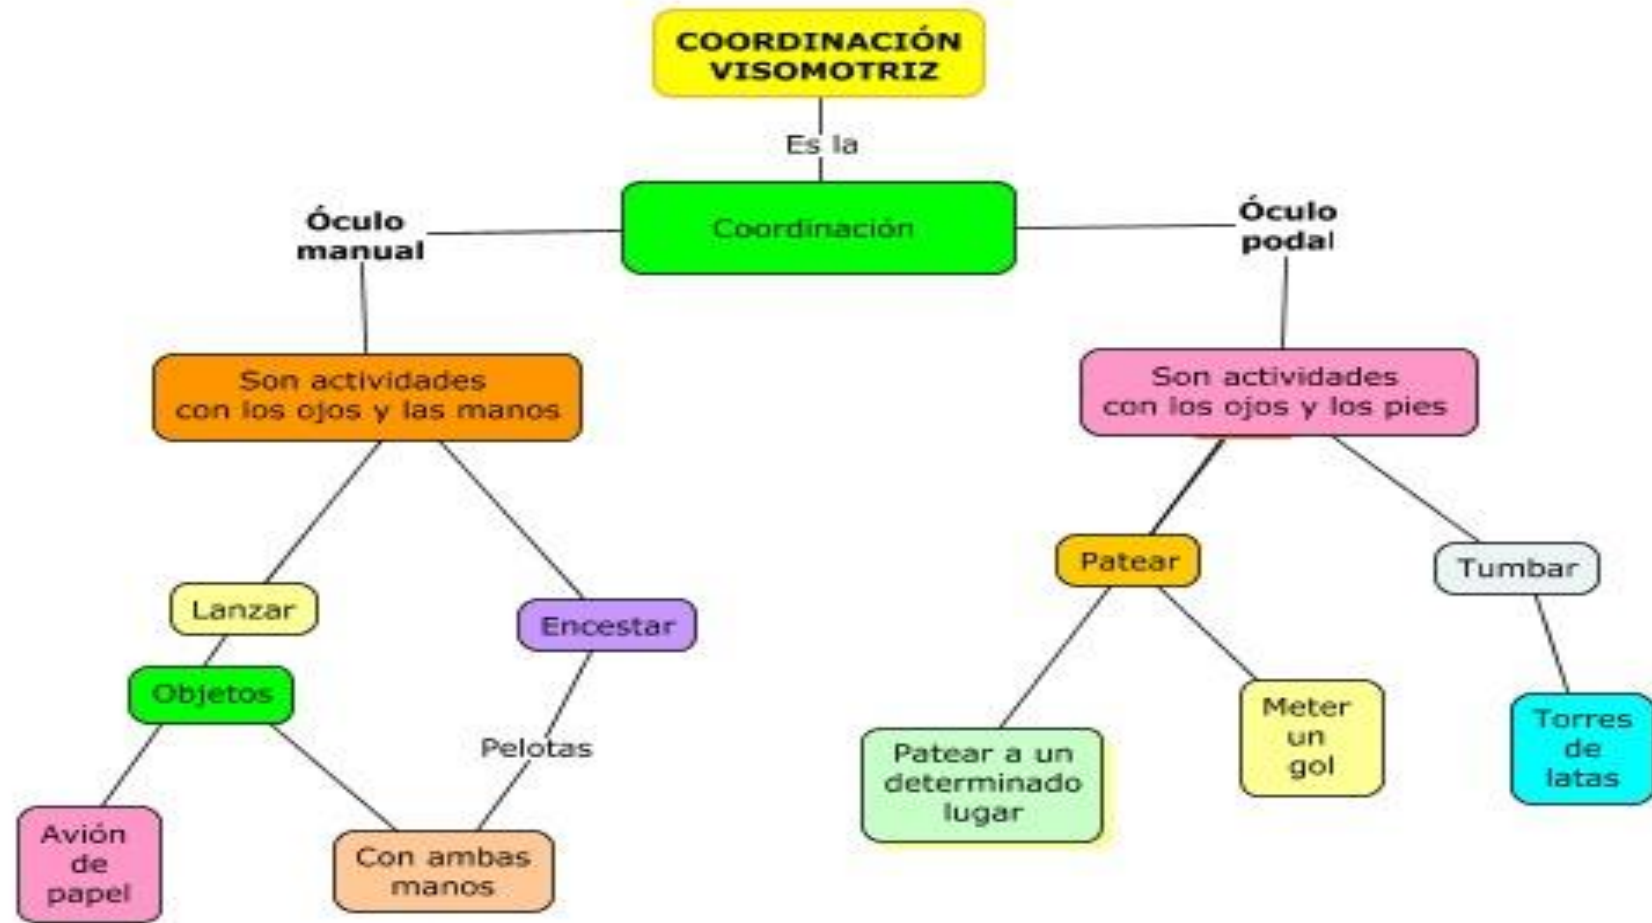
COORDINACIÓN VISOMOTRIZ

Es la

Coordinación

Óculo manual

Óculo podal

Son actividades con los ojos y las manos

Son actividades con los ojos y los pies

Lanzar

Encestar

Objetos

Pelotas

Avión de papel

Con ambas manos

Patear

Tumbar

Patear a un determinado lugar

Meter un gol

Torres de latas